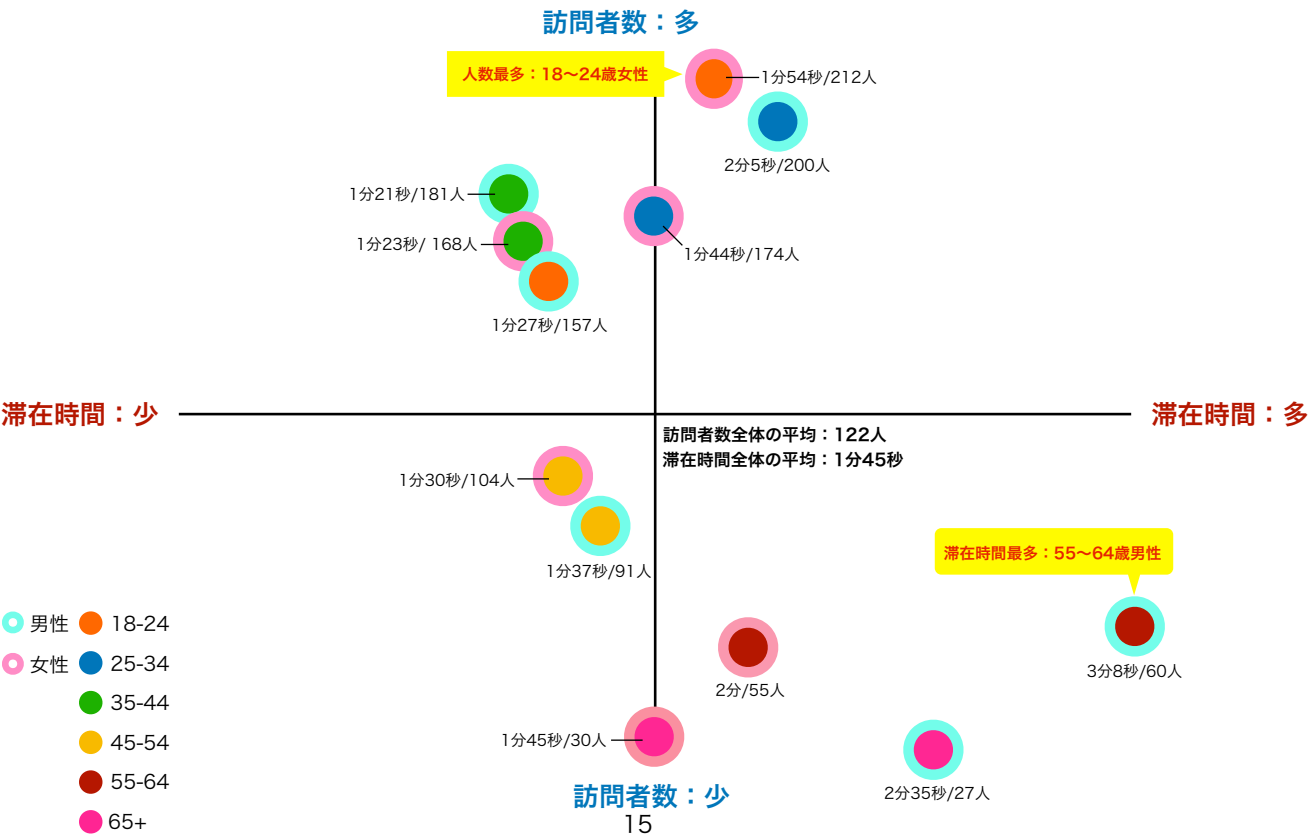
訪問者数：多

人数最多：18〜24歳女性

1分54秒/212人

2分5秒/200人

1分21秒/181人

1分23秒/ 168人

1分44秒/174人

1分27秒/157人

滞在時間：少

滞在時間：多

訪問者数全体の平均：122人
滞在時間全体の平均：1分45秒

1分30秒/104人

1分37秒/91人

滞在時間最多：55〜64歳男性

3分8秒/60人

2分/55人

1分45秒/30人

2分35秒/27人

男性
女性
18-24
25-34
35-44
45-54
55-64
65+

訪問者数：少

15